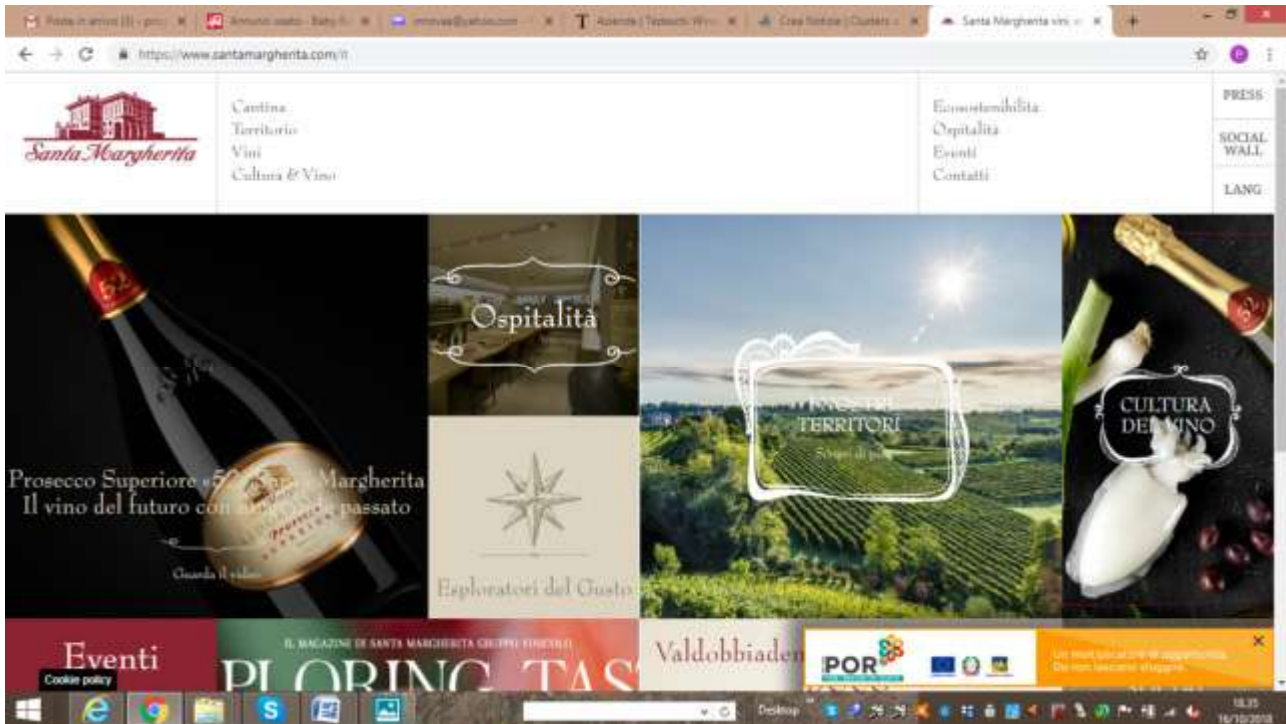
Posta in arrivo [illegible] | Annunci usato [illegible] | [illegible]@yahoo.com | Azienda | Tedeschi Wi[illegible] | Crea Notizie | Cluster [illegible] | Santa Margherita vini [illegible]

https://www.santamargherita.com/it

Santa Margherita

Cantina
Territorio
Vini
Cultura & Vino

Ecosostenibilità
Ospitalità
Eventi
Contatti

PRESS
SOCIAL WALL
LANG

Ospitalità

Prosecco Superiore «52» Santa Margherita
Il vino del futuro con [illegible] passato

Guarda il video

Esploratori del Gusto

I NOSTRI TERRITORI
Scopri di più

CULTURA DEL VINO

Eventi

IL MAGAZINE DI SANTA MARGHERITA GRUPPO VINICOLO
PLORING TAS

Valdobbiaden

POR

Un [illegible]
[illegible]

Cookie policy

Desktop

18:35
16/10/201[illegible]